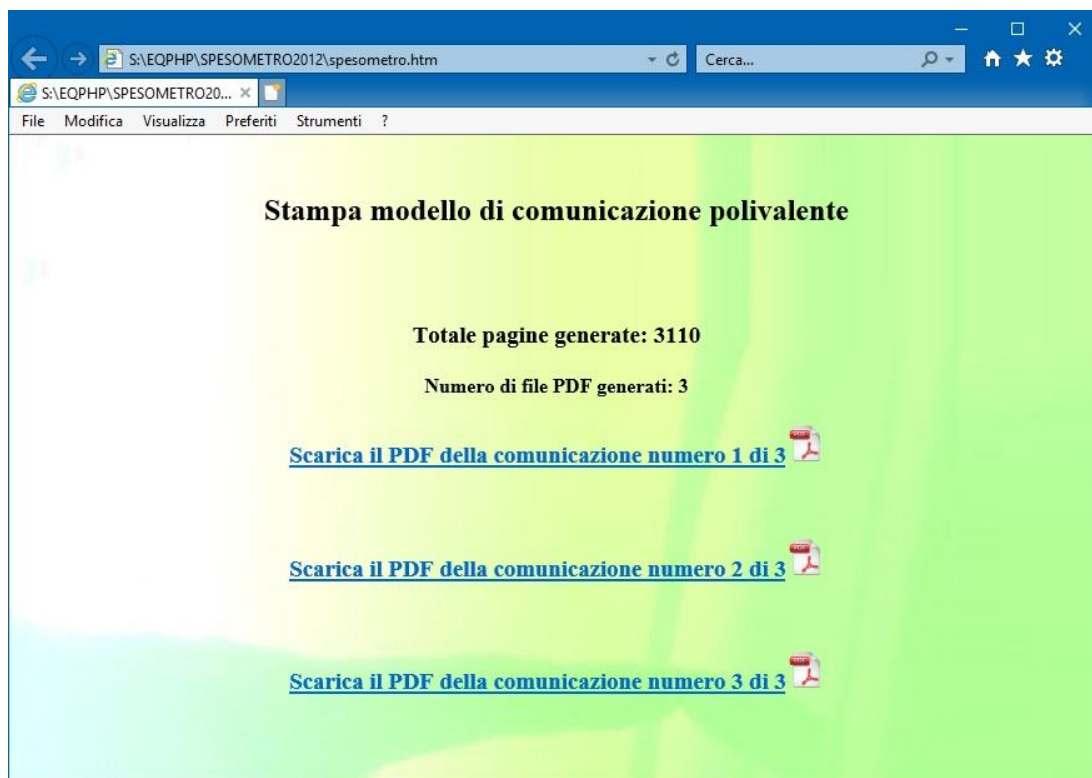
S:\EQPHP\SPESOMETRO2012\spesometro.htm

Cerca...

S:\EQPHP\SPESOMETRO20... ×

File Modifica Visualizza Preferiti Strumenti ?

Stampa modello di comunicazione polivalente

Totale pagine generate: 3110

Numero di file PDF generati: 3

Scarica il PDF della comunicazione numero 1 di 3

Scarica il PDF della comunicazione numero 2 di 3

Scarica il PDF della comunicazione numero 3 di 3